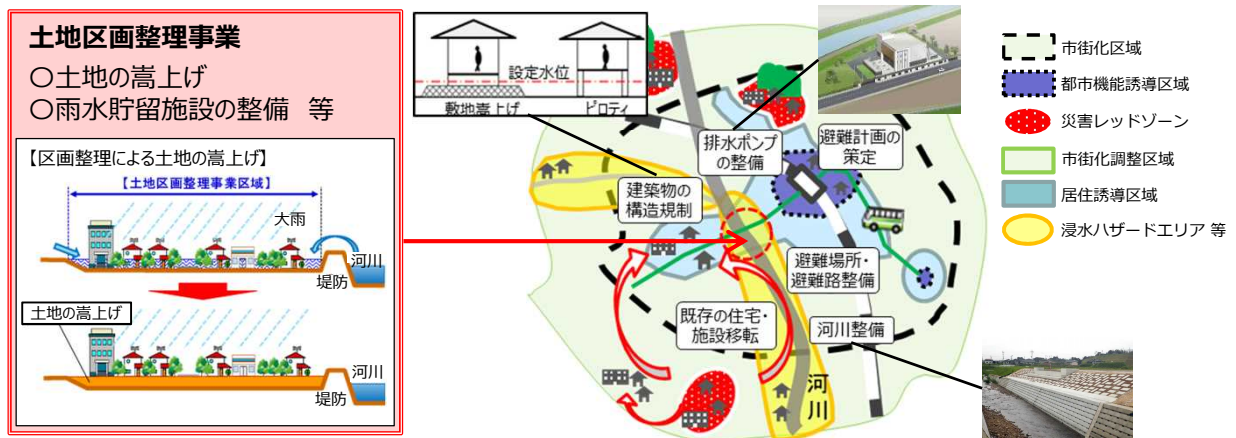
土地区画整理事業
○土地の嵩上げ
○雨水貯留施設の整備　等

【区画整理による土地の嵩上げ】
【土地区画整理事業区域】
大雨
河川
堤防
土地の嵩上げ
河川
堤防

設定水位
敷地嵩上げ
ピロティ

排水ポンプの整備
避難計画の策定
建築物の構造規制
避難場所・避難路整備
既存の住宅・施設移転
河川整備
河川

市街化区域
都市機能誘導区域
災害レッドゾーン
市街化調整区域
居住誘導区域
浸水ハザードエリア 等